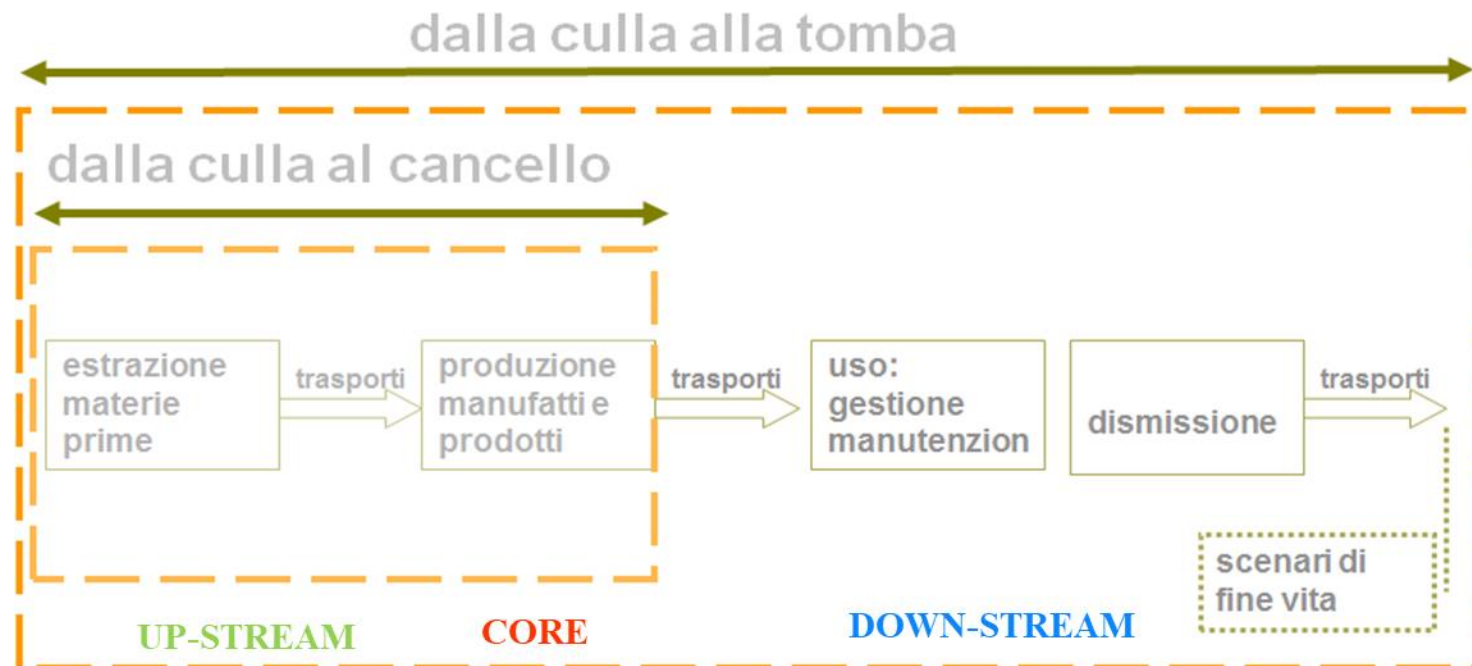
dalla culla alla tomba

dalla culla al cancello

estrazione materie prime

trasporti

produzione manufatti e prodotti

trasporti

uso: gestione manutenzion

dismissione

trasporti

scenari di fine vita

UP-STREAM

CORE

DOWN-STREAM